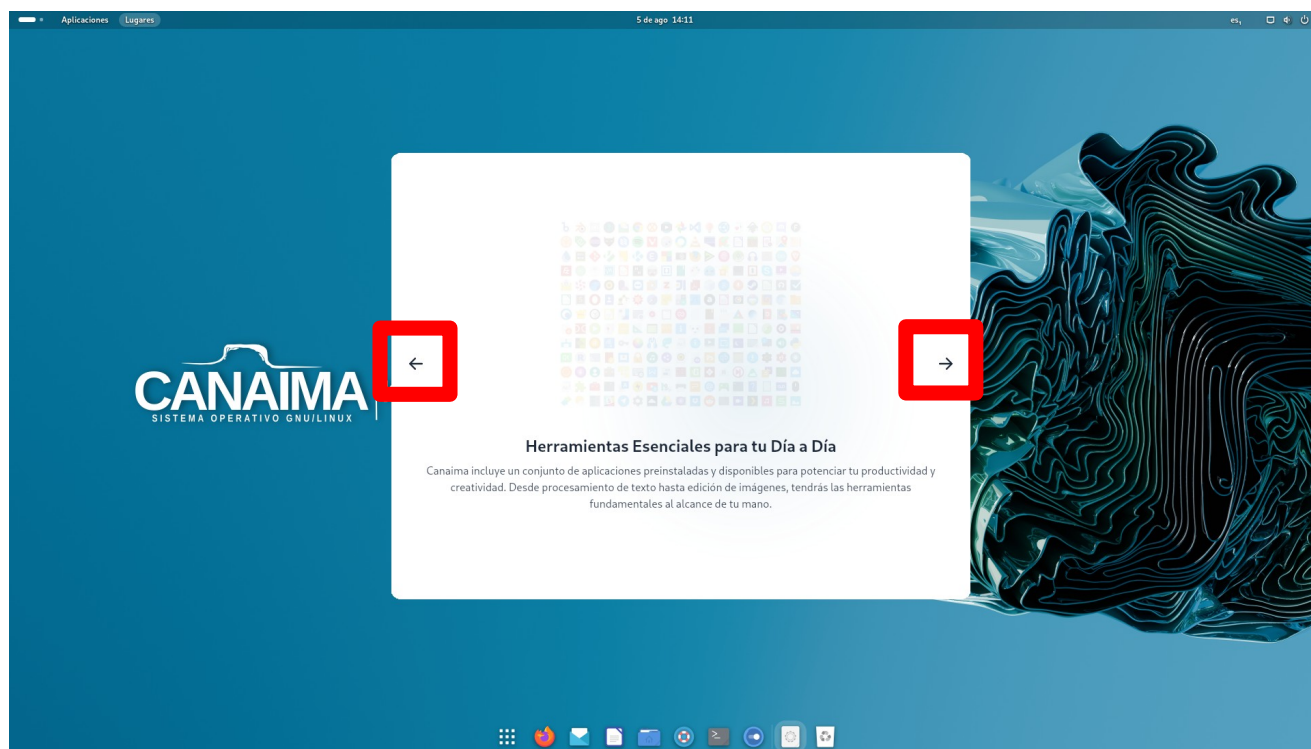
Aplicaciones Lugares

5 de ago 14:11

es

CANAIMA
SISTEMA OPERATIVO GNU/LINUX

←

→

Herramientas Esenciales para tu Día a Día

Canaima incluye un conjunto de aplicaciones preinstaladas y disponibles para potenciar tu productividad y creatividad. Desde procesamiento de texto hasta edición de imágenes, tendrás las herramientas fundamentales al alcance de tu mano.